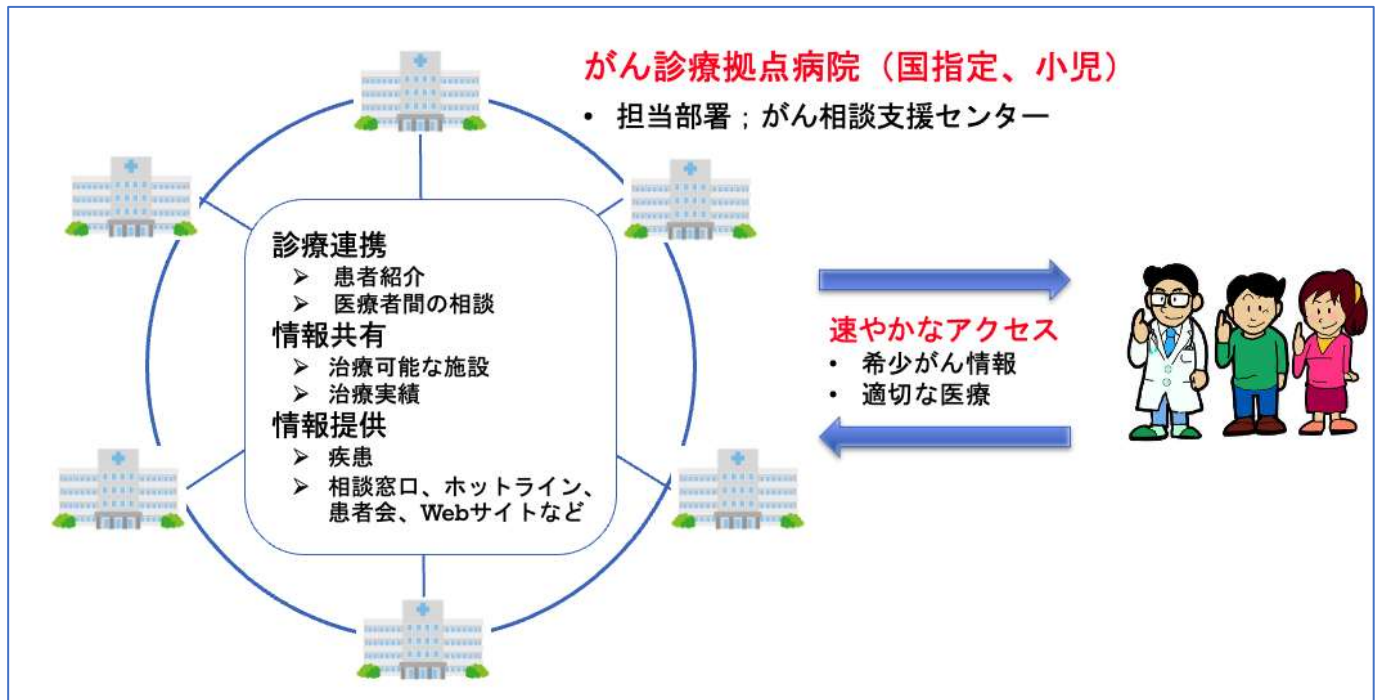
がん診療拠点病院（国指定、小児）

• 担当部署；がん相談支援センター

診療連携
➢ 患者紹介
➢ 医療者間の相談
情報共有
➢ 治療可能な施設
➢ 治療実績
情報提供
➢ 疾患
➢ 相談窓口、ホットライン、患者会、Webサイトなど

速やかなアクセス
• 希少がん情報
• 適切な医療